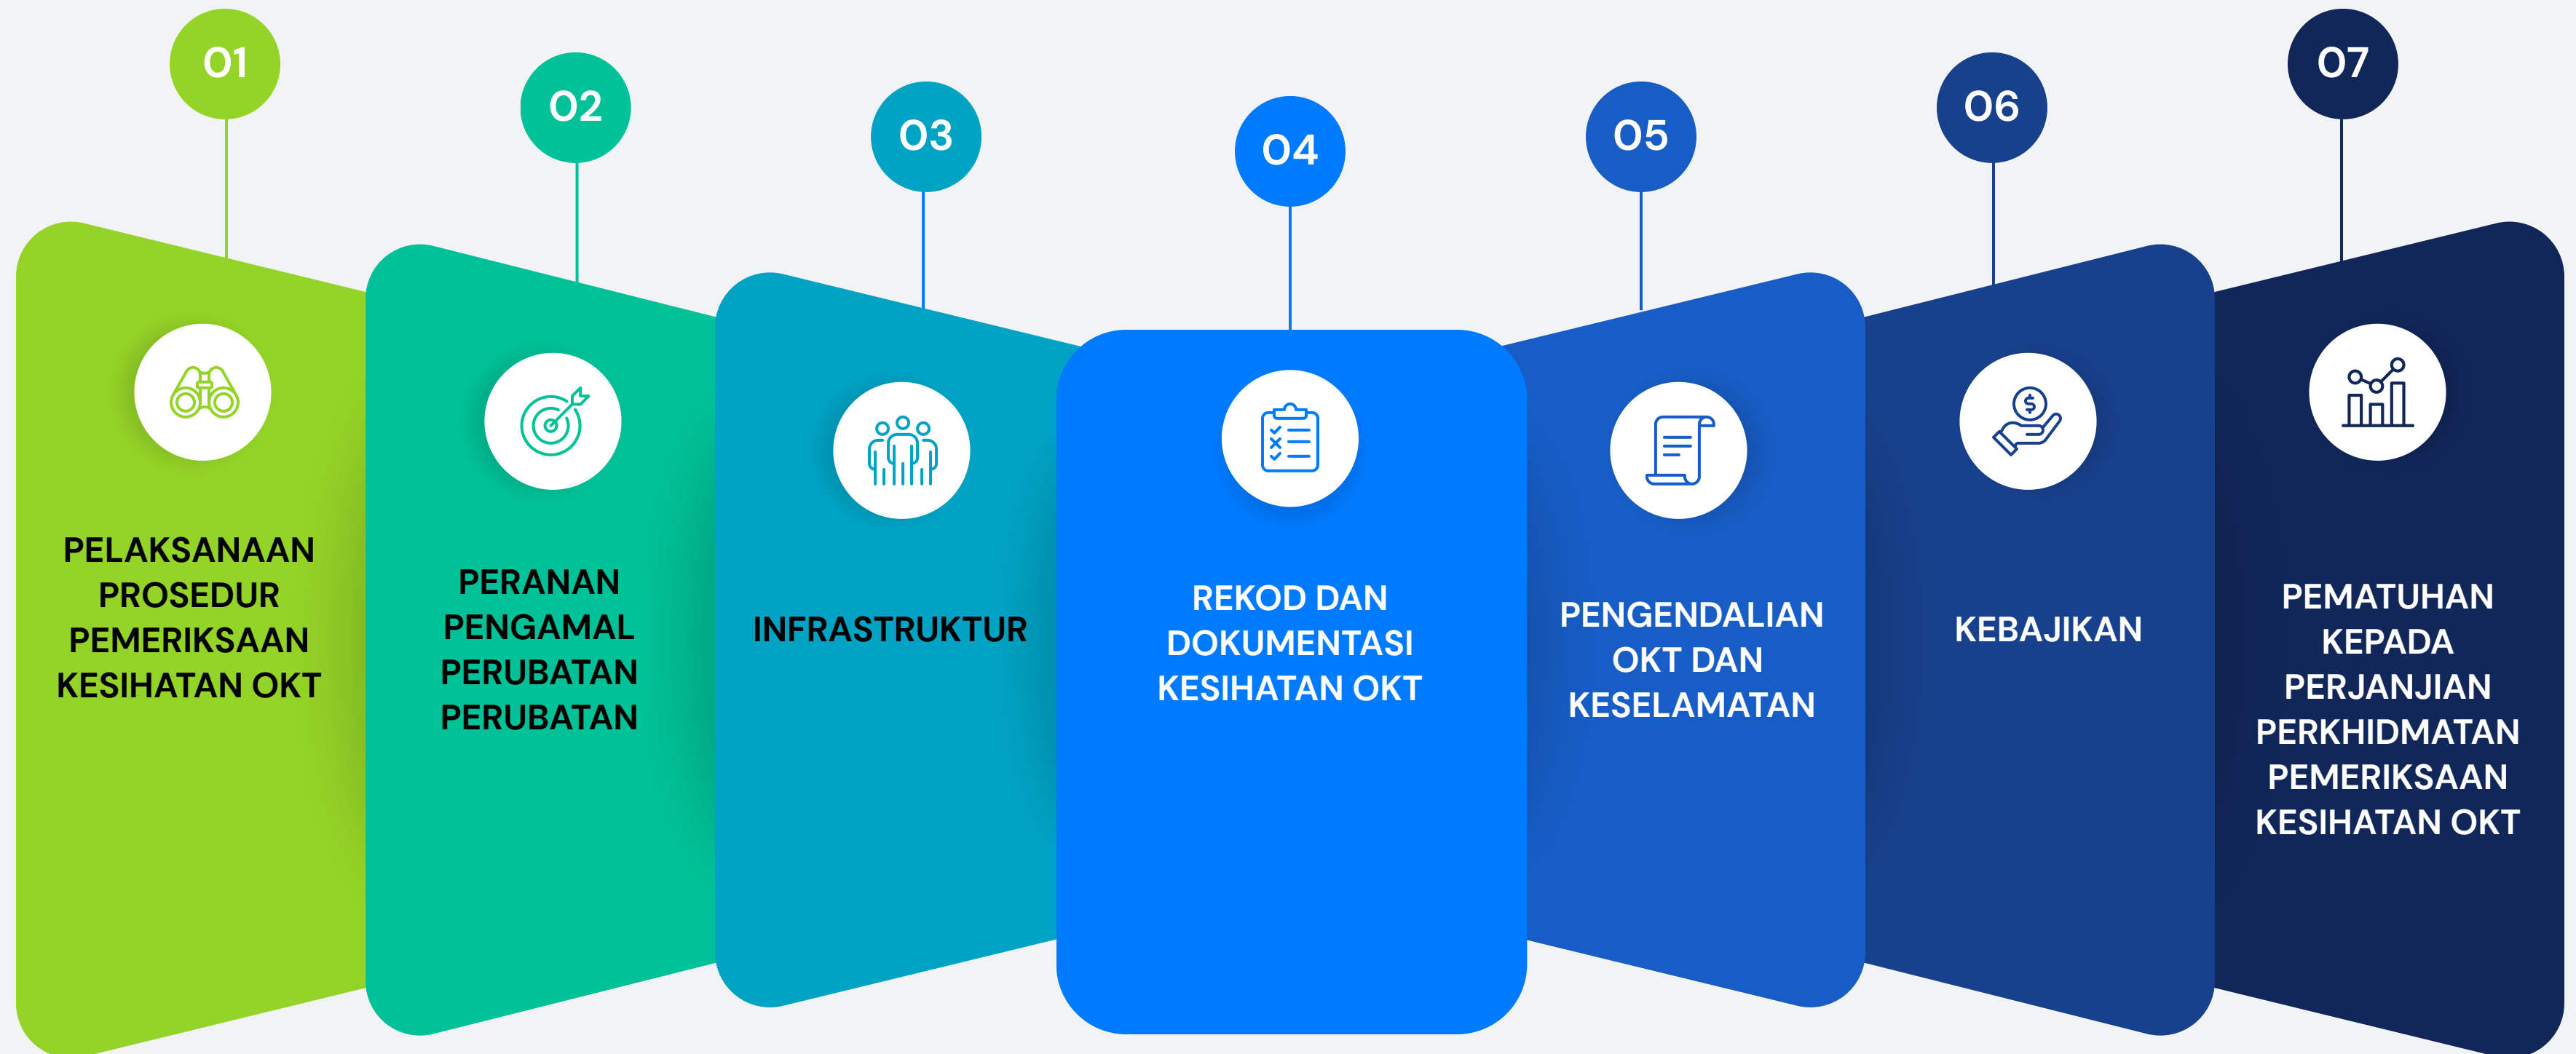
01

PELAKSANAAN PROSEDUR PEMERIKSAAN KESIHATAN OKT

02

PERANAN PENGAMAL PERUBATAN PERUBATAN

03

INFRASTRUKTUR

04

REKOD DAN DOKUMENTASI KESIHATAN OKT

05

PENGENDALIAN OKT DAN KESELAMATAN

06

KEBAJIKAN

07

PEMATUHAN KEPADA PERJANJIAN PERKHIDMATAN PEMERIKSAAN KESIHATAN OKT